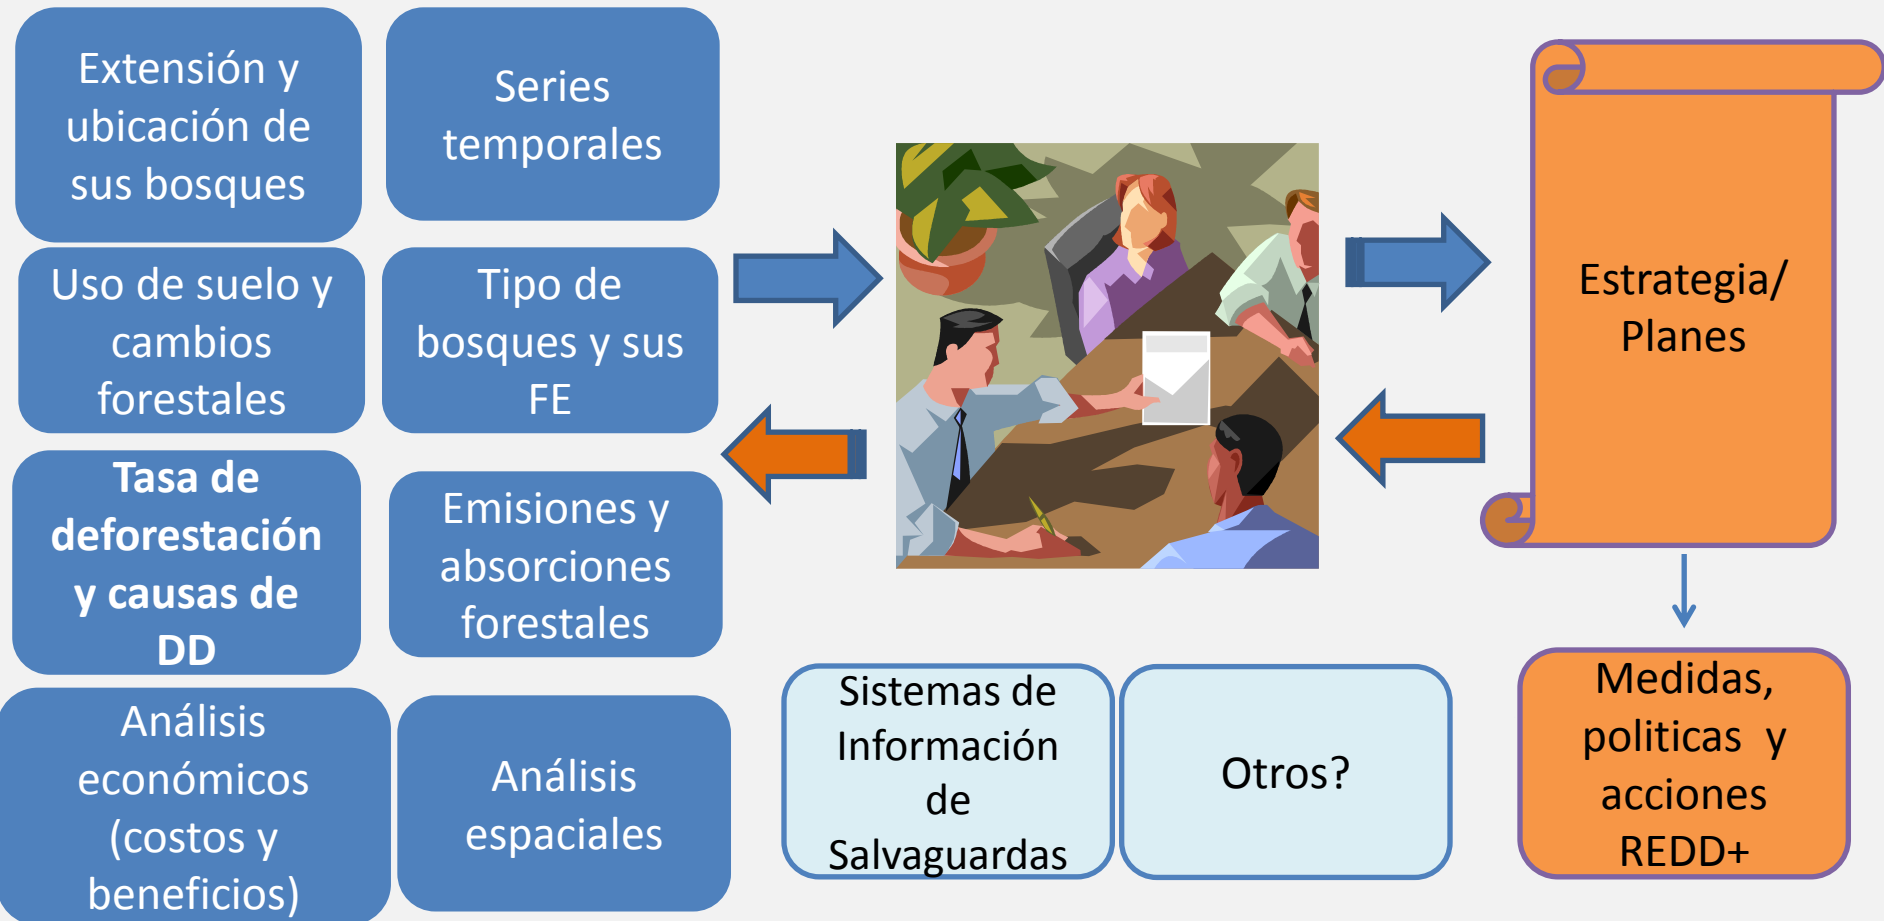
Extensión y ubicación de sus bosques

Series temporales

Uso de suelo y cambios forestales

Tipo de bosques y sus FE

**Tasa de deforestación y causas de DD**

Emisiones y absorciones forestales

Análisis económicos (costos y beneficios)

Análisis espaciales

Sistemas de Información de Salvaguardas

Otros?

Estrategia/ Planes

Medidas, politicas y acciones REDD+